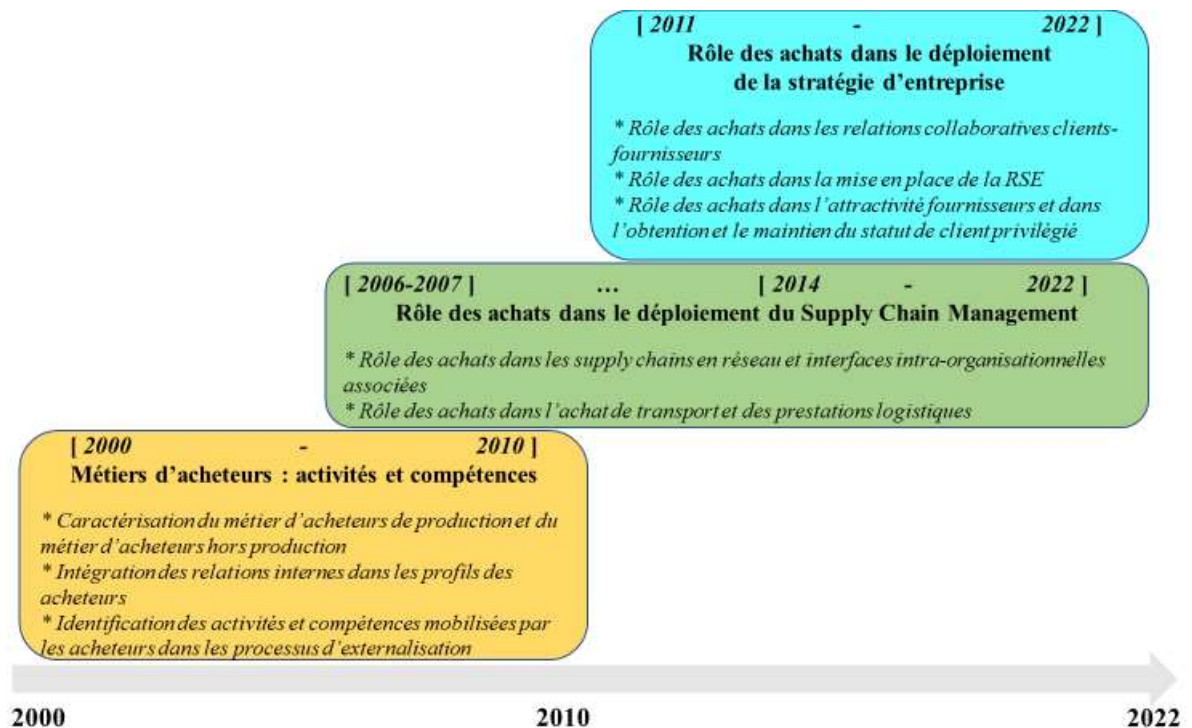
[ 2011 - 2022 ]
Rôle des achats dans le déploiement de la stratégie d'entreprise

* Rôle des achats dans les relations collaboratives clients-fournisseurs
* Rôle des achats dans la mise en place de la RSE
* Rôle des achats dans l'attractivité fournisseurs et dans l'obtention et le maintien du statut de client privilégié

[ 2006-2007 ] … [ 2014 - 2022 ]
Rôle des achats dans le déploiement du Supply Chain Management

* Rôle des achats dans les supply chains en réseau et interfaces intra-organisationnelles associées
* Rôle des achats dans l'achat de transport et des prestations logistiques

[ 2000 - 2010 ]
Métiers d'acheteurs : activités et compétences

* Caractérisation du métier d'acheteurs de production et du métier d'acheteurs hors production
* Intégration des relations internes dans les profils des acheteurs
* Identification des activités et compétences mobilisées par les acheteurs dans les processus d'externalisation

2000 2010 2022